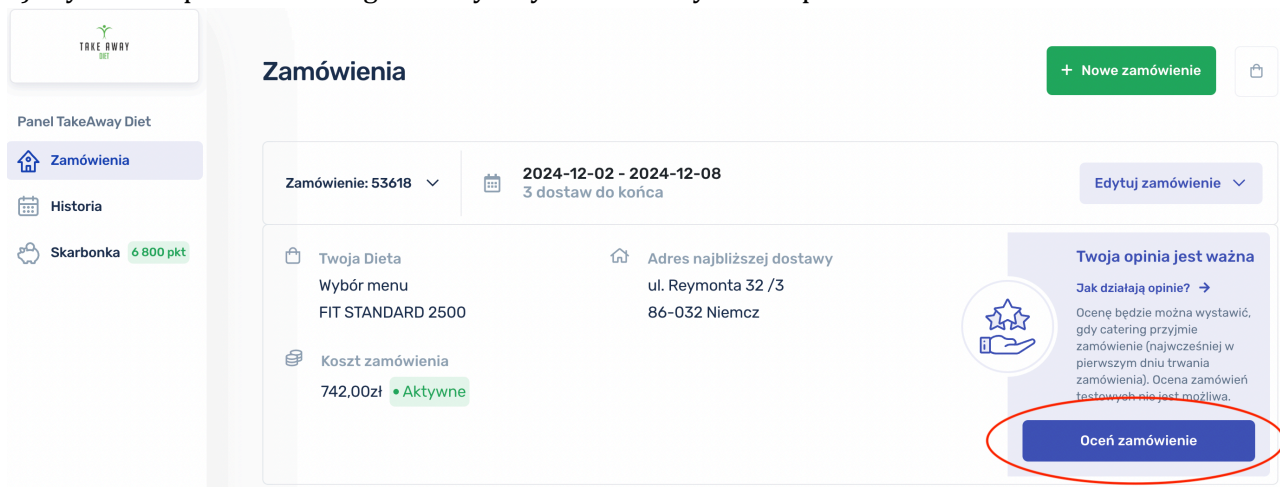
TAKE AWAY
DIET

Panel TakeAway Diet

Zamówienia

Historia

Skarbonka 6 800 pkt

Zamówienia

+ Nowe zamówienie

Zamówienie: 53618

2024-12-02 - 2024-12-08
3 dostaw do końca

Edytuj zamówienie

Twoja Dieta
Wybór menu
FIT STANDARD 2500

Koszt zamówienia
742,00zł • Aktywne

Adres najbliższej dostawy
ul. Reymonta 32 /3
86-032 Niemcz

Twoja opinia jest ważna

Jak działają opinie? →

Ocenę będzie można wystawić, gdy catering przyjmie zamówienie (najwcześniej w pierwszym dniu trwania zamówienia). Ocena zamówień testowych nie jest możliwa.

Oceń zamówienie